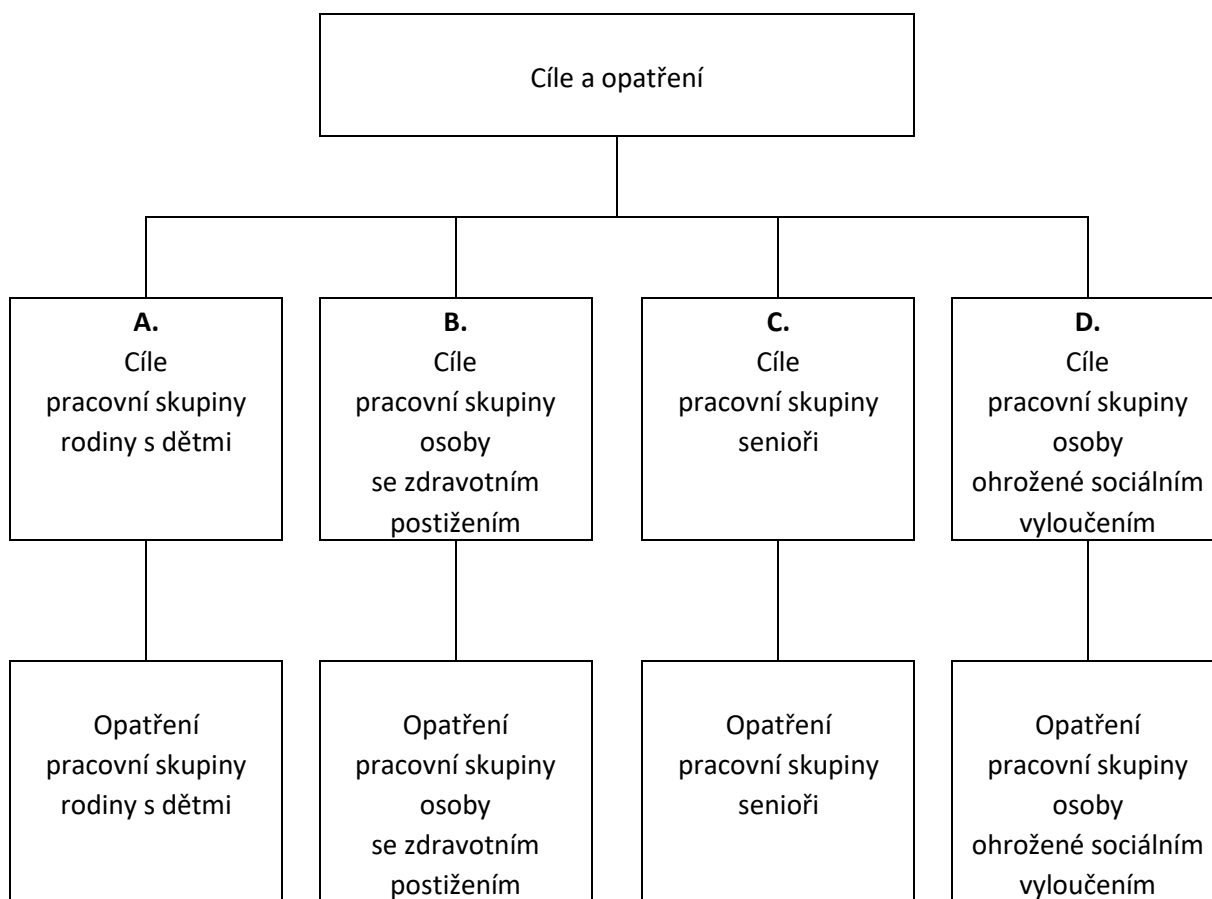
Cíle a opatření

A.
Cíle
pracovní skupiny
rodiny s dětmi

B.
Cíle
pracovní skupiny
osoby
se zdravotním
postižením

C.
Cíle
pracovní skupiny
senioři

D.
Cíle
pracovní skupiny
osoby
ohrožené sociálním
vyloučením

Opatření
pracovní skupiny
rodiny s dětmi

Opatření
pracovní skupiny
osoby
se zdravotním
postižením

Opatření
pracovní skupiny
senioři

Opatření
pracovní skupiny
osoby
ohrožené sociálním
vyloučením